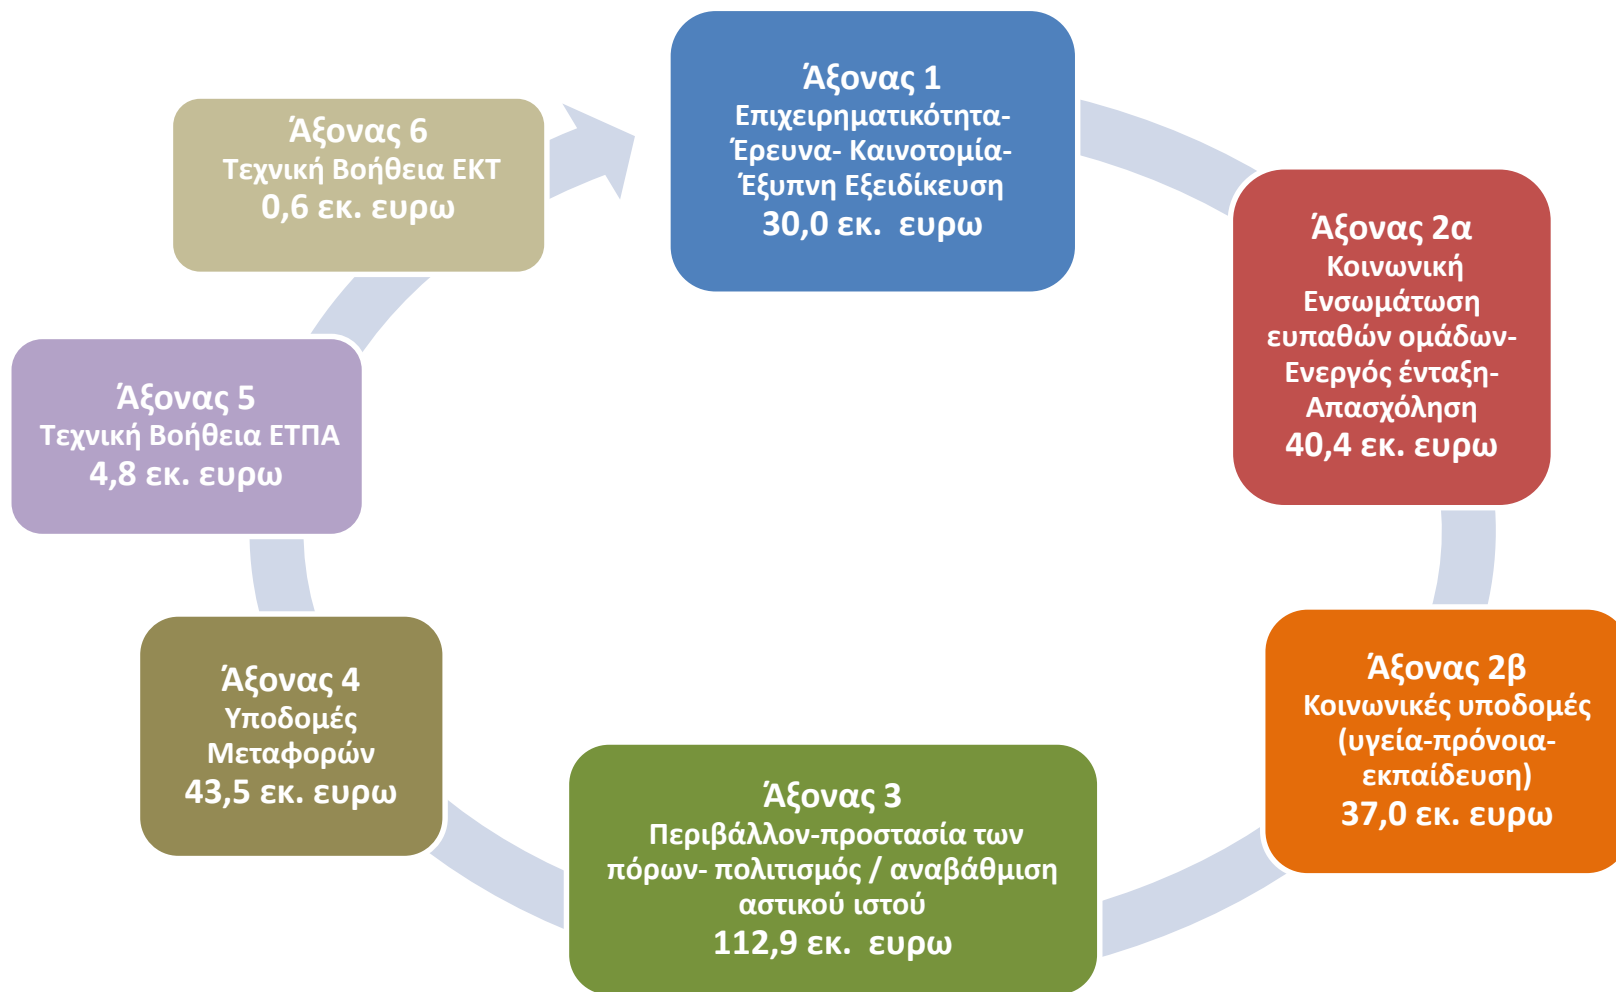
Άξονας 1
Επιχειρηματικότητα-Έρευνα- Καινοτομία-Έξυπνη Εξειδίκευση
30,0 εκ. ευρω

Άξονας 2α
Κοινωνική Ενσωμάτωση ευπαθών ομάδων-Ενεργός ένταξη-Απασχόληση
40,4 εκ. ευρω

Άξονας 2β
Κοινωνικές υποδομές (υγεία-πρόνοια-εκπαίδευση)
37,0 εκ. ευρω

Άξονας 3
Περιβάλλον-προστασία των πόρων- πολιτισμός / αναβάθμιση αστικού ιστού
112,9 εκ. ευρω

Άξονας 4
Υποδομές Μεταφορών
43,5 εκ. ευρω

Άξονας 5
Τεχνική Βοήθεια ΕΤΠΑ
4,8 εκ. ευρω

Άξονας 6
Τεχνική Βοήθεια ΕΚΤ
0,6 εκ. ευρω